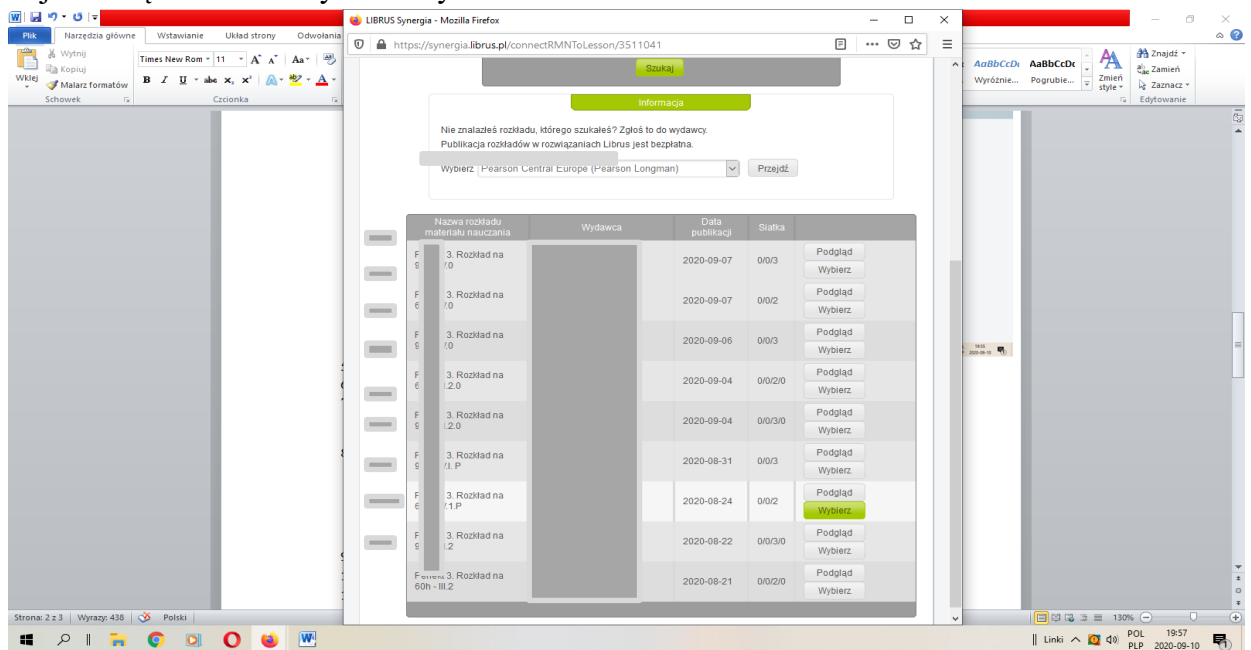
LIBRUS Synergia - Mozilla Firefox

https://synergia.librus.pl/connectRMNToLesson/3511041

Plik | Narzędzia główne | Wstawianie | Układ strony | Odwołania

Wytnij
Kopiuj
Wklej
Malarz formatów
Schowek

Times New Rom | 11
Czcionka

AaBbCcDc | AaBbCcDc
Wyróżnie... | Pogrubie...
Zmień style
Znajdź
Zamień
Zaznacz
Edytowanie

Szukaj

Informacja

Nie znalazłeś rozkładu, którego szukałeś? Zgłoś to do wydawcy.
Publikacja rozkładów w rozwiązaniach Librus jest bezpłatna.

Wybierz Pearson Central Europe (Pearson Longman) | Przejdź

| | Nazwa rozkładu materiału nauczania | Wydawca | Data publikacji | Siatka | |
|---|---|---|---|---|---|
| | F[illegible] 3. Rozkład na 9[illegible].0 | | 2020-09-07 | 0/0/3 | Podgląd Wybierz |
| | F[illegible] 3. Rozkład na 6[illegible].0 | | 2020-09-07 | 0/0/2 | Podgląd Wybierz |
| | F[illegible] 3. Rozkład na 9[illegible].0 | | 2020-09-06 | 0/0/3 | Podgląd Wybierz |
| | F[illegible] 3. Rozkład na 6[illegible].2.0 | | 2020-09-04 | 0/0/2/0 | Podgląd Wybierz |
| | F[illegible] 3. Rozkład na 9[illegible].2.0 | | 2020-09-04 | 0/0/3/0 | Podgląd Wybierz |
| | F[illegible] 3. Rozkład na 9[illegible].I. P | | 2020-08-31 | 0/0/3 | Podgląd Wybierz |
| | F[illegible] 3. Rozkład na 6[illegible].1.P | | 2020-08-24 | 0/0/2 | Podgląd Wybierz |
| | F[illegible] 3. Rozkład na 9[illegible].2 | | 2020-08-22 | 0/0/3/0 | Podgląd Wybierz |
| | F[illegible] 3. Rozkład na 60h - III.2 | | 2020-08-21 | 0/0/2/0 | Podgląd Wybierz |

Strona: 2 z 3 | Wyrazy: 438 | Polski

130%

Linki POL PLP 19:57 2020-09-10